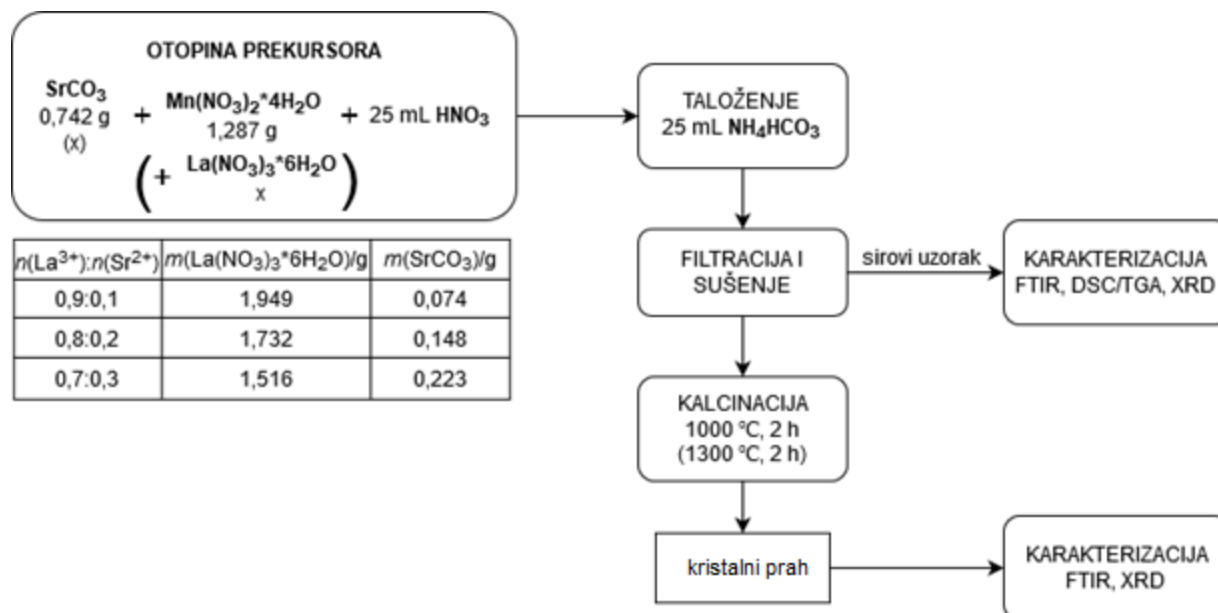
OTOPINA PREKURSORA

$SrCO_3$ 0,742 g (x) + $Mn(NO_3)_2*4H_2O$ 1,287 g + 25 mL $HNO_3$

(+ $La(NO_3)_3*6H_2O$ x)

| $n(La^{3+})$:$n(Sr^{2+})$ | $m(La(NO_3)_3*6H_2O)$/g | $m(SrCO_3)$/g |
|---|---|---|
| 0,9:0,1 | 1,949 | 0,074 |
| 0,8:0,2 | 1,732 | 0,148 |
| 0,7:0,3 | 1,516 | 0,223 |

TALOŽENJE 25 mL $NH_4HCO_3$

FILTRACIJA I SUŠENJE

sirovi uzorak

KARAKTERIZACIJA FTIR, DSC/TGA, XRD

KALCINACIJA 1000 °C, 2 h (1300 °C, 2 h)

kristalni prah

KARAKTERIZACIJA FTIR, XRD